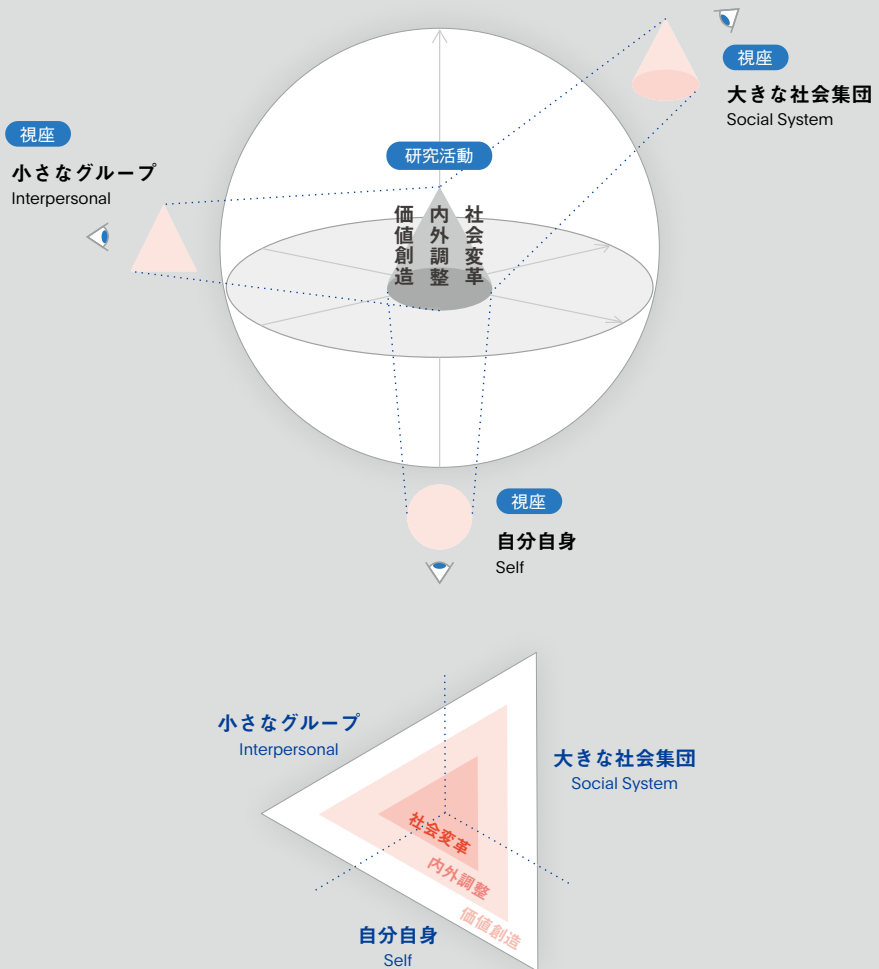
視座
大きな社会集団
Social System

視座
小さなグループ
Interpersonal

研究活動

価値創造
内外調整
社会変革

視座
自分自身
Self

小さなグループ
Interpersonal

大きな社会集団
Social System

社会変革
内外調整
価値創造

自分自身
Self